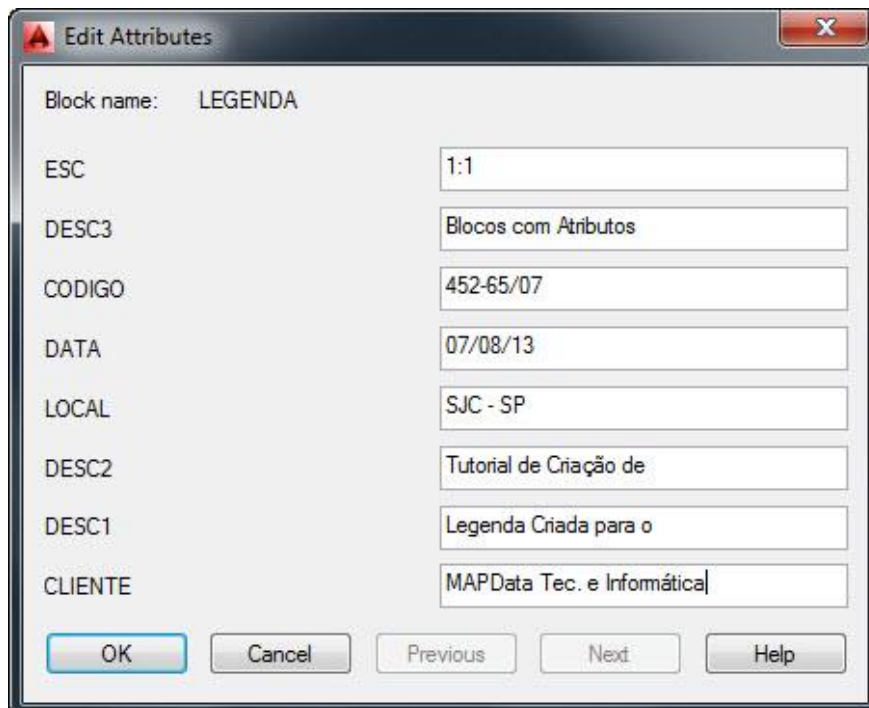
Edit Attributes

Block name: LEGENDA

ESC 1:1

DESC3 Blocos com Atributos

CODIGO 452-65/07

DATA 07/08/13

LOCAL SJC - SP

DESC2 Tutorial de Criação de

DESC1 Legenda Criada para o

CLIENTE MAPData Tec. e Informática

OK Cancel Previous Next Help